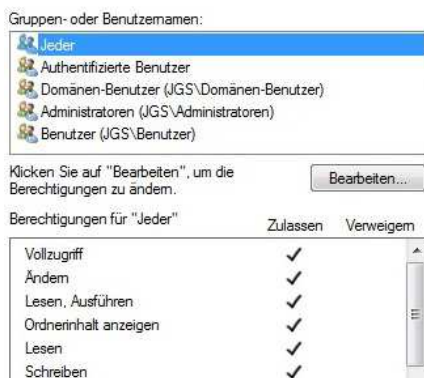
Gruppen- oder Benutzernamen:

Jeder
Authentifizierte Benutzer
Domänen-Benutzer (JGS\Domänen-Benutzer)
Administratoren (JGS\Administratoren)
Benutzer (JGS\Benutzer)

Klicken Sie auf "Bearbeiten", um die Berechtigungen zu ändern.

Bearbeiten...

| Berechtigungen für "Jeder" | Zulassen | Verweigern |
|---|---|---|
| Vollzugriff | ✓ | |
| Ändern | ✓ | |
| Lesen, Ausführen | ✓ | |
| Ordnerinhalt anzeigen | ✓ | |
| Lesen | ✓ | |
| Schreiben | ✓ | |